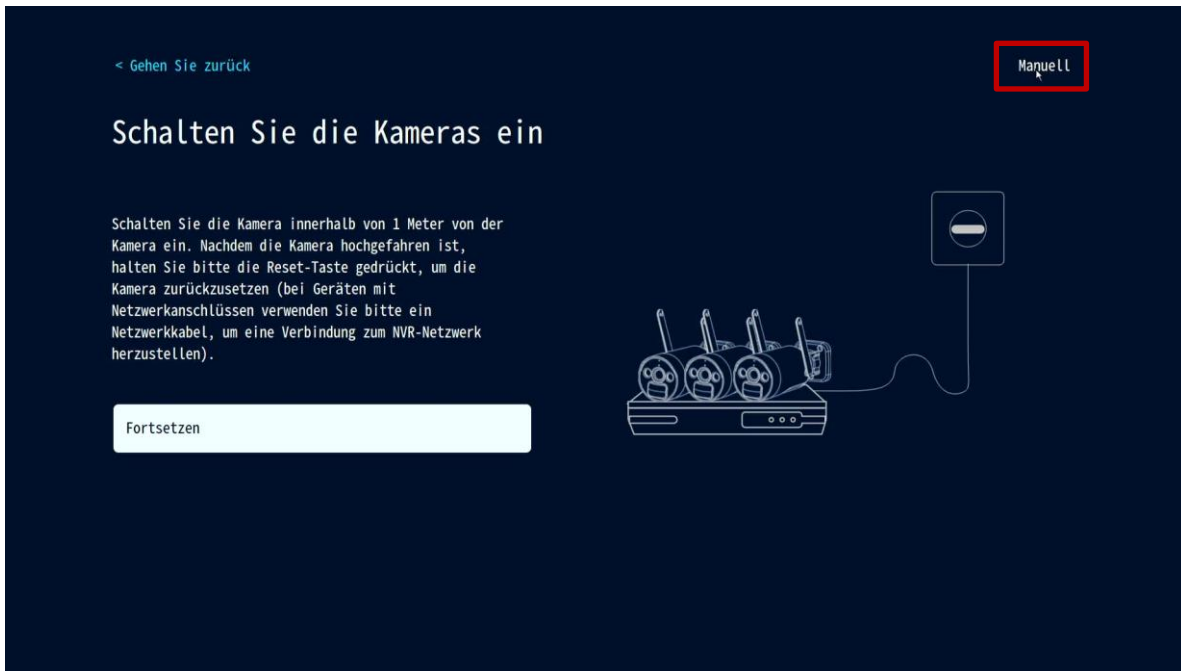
< Gehen Sie zurück

Manuell

Schalten Sie die Kameras ein

Schalten Sie die Kamera innerhalb von 1 Meter von der Kamera ein. Nachdem die Kamera hochgefahren ist, halten Sie bitte die Reset-Taste gedrückt, um die Kamera zurückzusetzen (bei Geräten mit Netzwerkanschlüssen verwenden Sie bitte ein Netzwerkkabel, um eine Verbindung zum NVR-Netzwerk herzustellen).

Fortsetzen